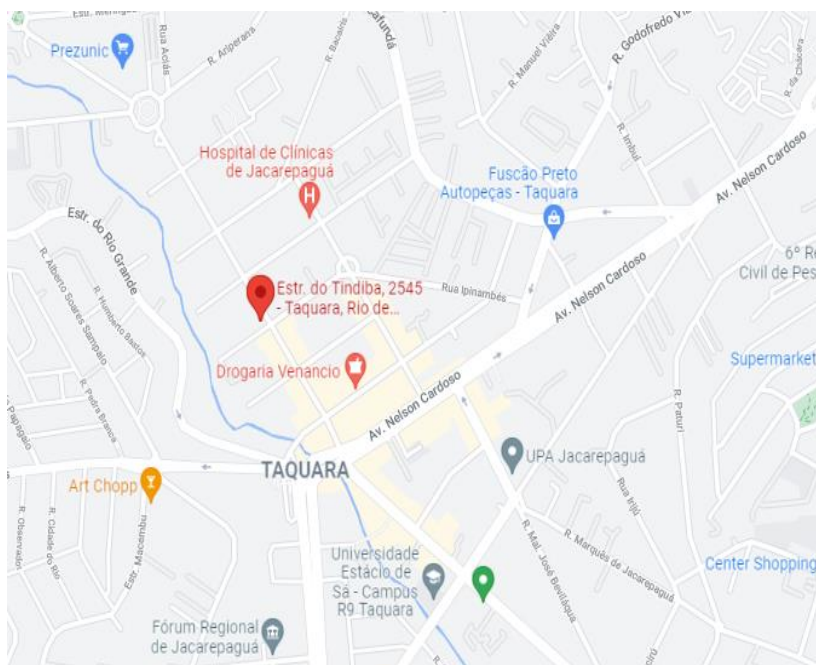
Estr. Meringue
Prezunic
Rua Acüás
R. Aripeana
R. Bacaris
Ituruçá
R. Manuel Vitória
R. Godofredo Viana
R. da Chácara
R. Imbuí
Hospital de Clínicas de Jacarepaguá
Fuscão Preto Autopeças - Taquara
Av. Nelson Cardoso
Estr. do Rio Grande
R. Alberto Soares Sampaio
R. Humberto Bastos
Estr. do Tindiba, 2545 - Taquara, Rio de...
Rua Ipinambés
Av. Nelson Cardoso
6° R Civil de Pes
R. Pedra Branca
Drogaria Venancio
Supermarket
R. Papagaio
Av. Nelson Cardoso
R. Paturi
TAQUARA
UPA Jacarepaguá
Art Chopp
Rua Irijú
R. Observatório
R. Cidade do Rio
Estr. Macembu
R. Marquês de Jacarepaguá
R. Mal. José Bevilácqua
Universidade Estácio de Sá - Campus R9 Taquara
Center Shopping
Fórum Regional de Jacarepaguá